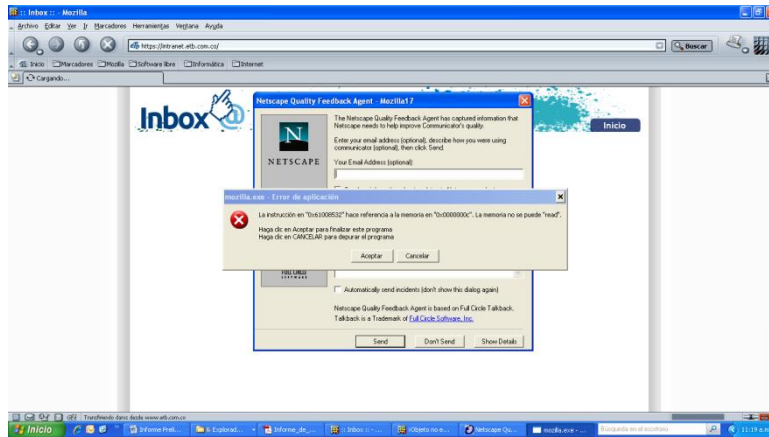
:: Inbox :: - Mozilla
Archivo Editar Ver Ir Marcadores Herramientas Ventana Ayuda
https://intranet.etb.com.co/
Buscar
Inicio Marcadores Mozilla Software libre Informática Internet
Cargando...

Inbox
Inicio

Netscape Quality Feedback Agent - Mozilla1.7
NETSCAPE
The Netscape Quality Feedback Agent has captured information that Netscape needs to help improve Communicator's quality.
Enter your email address (optional), describe how you were using communicator (optional), then click Send.
Your Email Address (optional)

mozilla.exe - Error de aplicación
La instrucción en "0x61008532" hace referencia a la memoria en "0x0000000c". La memoria no se puede "read".
Haga clic en Aceptar para finalizar este programa
Haga clic en CANCELAR para depurar el programa
Aceptar Cancelar

FULL CIRCLE SOFTWARE
Automatically send incidents (don't show this dialog again)
Netscape Quality Feedback Agent is based on Full Circle Talkback.
Talkback is a Trademark of Full Circle Software, Inc.
Send Don't Send Show Details

Transfiriendo datos desde www.etb.com.co
Inicio Informe Preli... 6 Explorad... Informe_de_... :: Inbox :: -... xObjeto no e... Netscape Qu... mozilla.exe - ... Búsqueda en el escritorio 11:19 a.m.